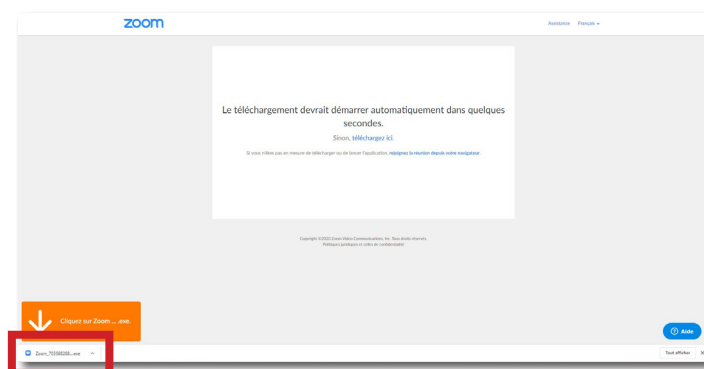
zoom

Assistance Français ▾

Le téléchargement devrait démarrer automatiquement dans quelques secondes.

Sinon, téléchargez ici.

Si vous n'êtes pas en mesure de télécharger ou de lancer l'application, rejoignez la réunion depuis votre navigateur

Copyright ©2020 Zoom Video Communications, Inc. Tous droits réservés.
Politiques juridiques et celles de confidentialité

Cliquez sur Zoom ... exe.

Aide

Zoom_755588288....exe

Tout afficher